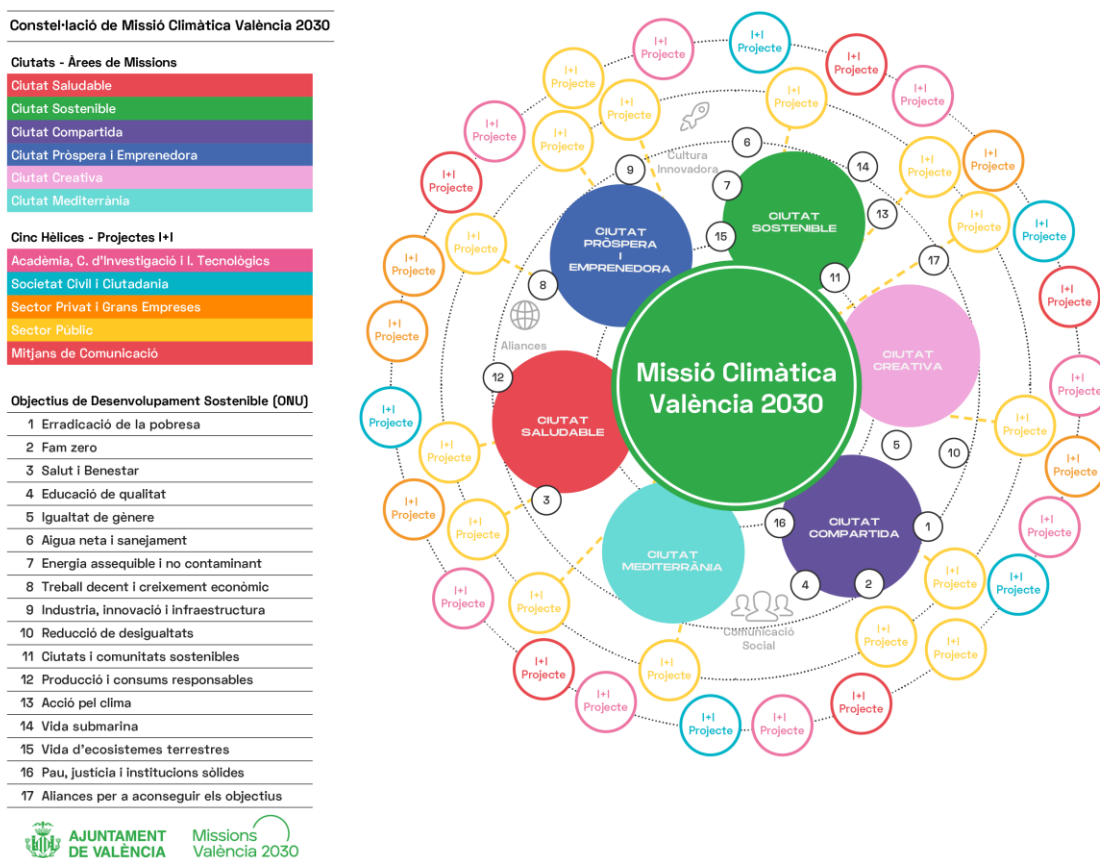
Constel·lació de Missió Climàtica València 2030

Ciutats - Àrees de Missions
Ciutat Saludable
Ciutat Sostenible
Ciutat Compartida
Ciutat Pròspera i Emprenedora
Ciutat Creativa
Ciutat Mediterrània

Cinc Hèlices - Projectes I+I
Acadèmia, C. d'Investigació i I. Tecnològics
Societat Civil i Ciutadania
Sector Privat i Grans Empreses
Sector Públic
Mitjans de Comunicació

Objectius de Desenvolupament Sostenible (ONU)
1 Erradicació de la pobresa
2 Fam zero
3 Salut i Benestar
4 Educació de qualitat
5 Igualtat de gènere
6 Aigua neta i sanejament
7 Energia assequible i no contaminant
8 Treball decent i creixement econòmic
9 Industria, innovació i infraestructura
10 Reducció de desigualtats
11 Ciutats i comunitats sostenibles
12 Producció i consums responsables
13 Acció pel clima
14 Vida submarina
15 Vida d'ecosistemes terrestres
16 Pau, justícia i institucions sòlides
17 Aliances per a aconseguir els objectius

AJUNTAMENT DE VALÈNCIA
Missions València 2030

Missió Climàtica València 2030

CIUTAT PRÒSPERA I EMPRENEDORA
CIUTAT SOSTENIBLE
CIUTAT CREATIVA
CIUTAT SALUDABLE
CIUTAT MEDITERRÀNIA
CIUTAT COMPARTIDA

Cultura Innovadora
Aliances
Comunicació Social

9 6 7 14 13 15 11 17 8 12 5 10 3 16 1 4 2

I+I Projecte